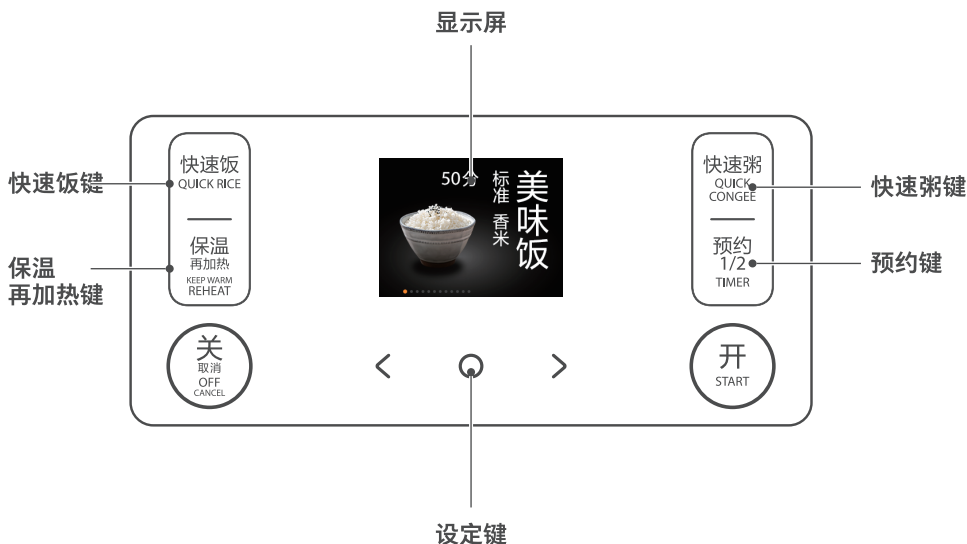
显示屏

快速饭键

保温
再加热键

快速饭
QUICK RICE

保温
再加热
KEEP WARM
REHEAT

50分

标准
香米

美味饭

快速粥
QUICK
CONGEE

预约
1/2
TIMER

快速粥键

预约键

关
取消
OFF
CANCEL

<

>

开
START

设定键